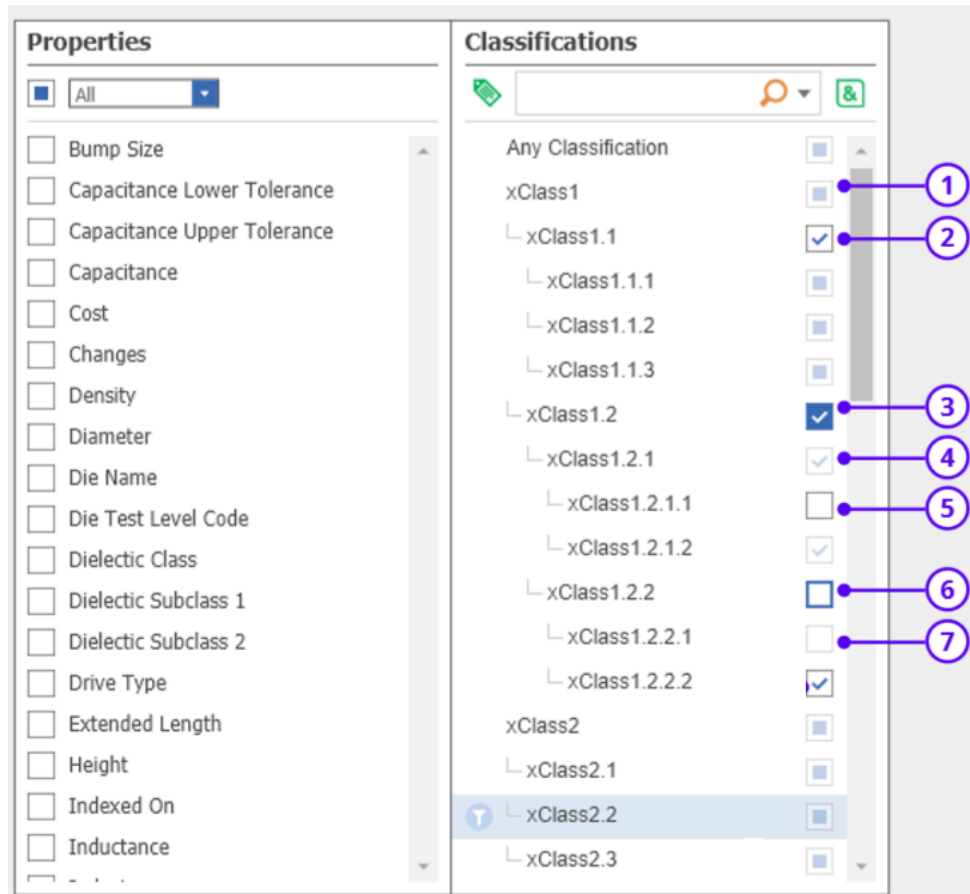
Properties

All

Bump Size
Capacitance Lower Tolerance
Capacitance Upper Tolerance
Capacitance
Cost
Changes
Density
Diameter
Die Name
Die Test Level Code
Dielectic Class
Dielectic Subclass 1
Dielectic Subclass 2
Drive Type
Extended Length
Height
Indexed On
Inductance
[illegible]

Classifications

&

Any Classification
xClass1
xClass1.1
xClass1.1.1
xClass1.1.2
xClass1.1.3
xClass1.2
xClass1.2.1
xClass1.2.1.1
xClass1.2.1.2
xClass1.2.2
xClass1.2.2.1
xClass1.2.2.2
xClass2
xClass2.1
xClass2.2
xClass2.3

1
2
3
4
5
6
7